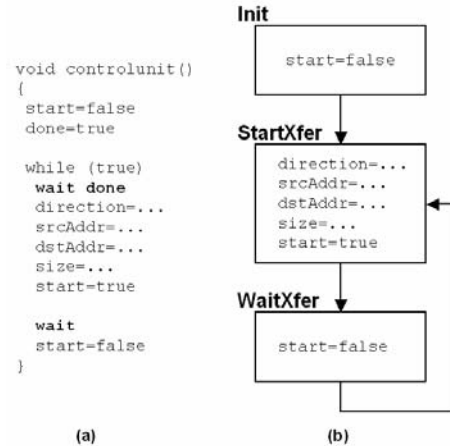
void controlunit()
{
start=false
done=true

while (true)
wait done
direction=...
srcAddr=...
dstAddr=...
size=...
start=true

wait
start=false
}

(a)

Init

start=false

StartXfer

direction=...
srcAddr=...
dstAddr=...
size=...
start=true

WaitXfer

start=false

(b)